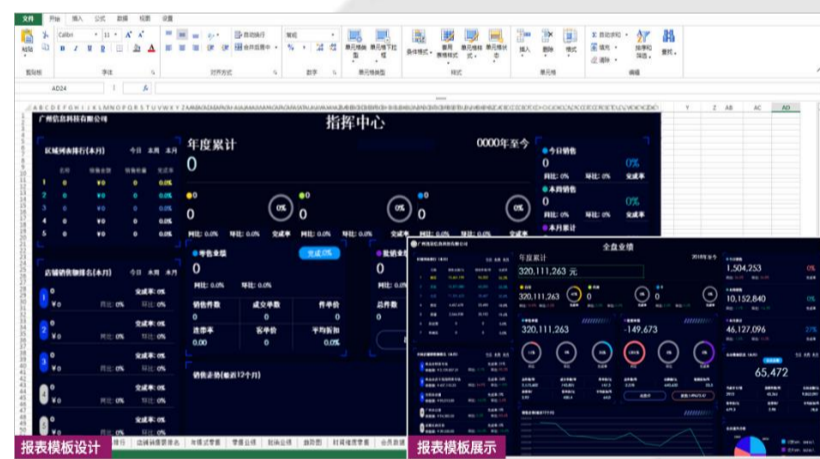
文件 开始 插入 公式 数据 视图 设置

粘贴 剪贴板 字体 对齐方式 数字 条件格式 套用表格格式 单元格样式 样式 插入 删除 格式 单元格 自动求和 填充 清除 排序和筛选 查找 编辑

AD24

广州信息科技有限公司

指挥中心

年度累计

0000年至今

0

区域销售排行(本月)

今日 本周 本月

今日销售

0

0%

同比: 0.0% 环比: 0.0% 完成率

本周销售

0

0%

本月累计

0% 0% 0%

0 0 0

同比: 0.0% 环比: 0.0% 完成率

零售业绩

完成 0%

0

同比: 0.0% 环比: 0.0%

销售件数 成交单数 件单价 总件数

0 0 0 0

连带率 客单价 平均折扣

0.00 0 0.0%

店铺销售额排名(本月)

今日 本周 本月

完成率: 0%

同比: 0% 环比: 0%

销售走势(最近12个月)

全盘业绩

年度累计

320,111,263 元

320,111,263

320,111,263

-149,673

1,504,253

10,152,840

46,127,096

65,472

报表模板设计

报表模板展示